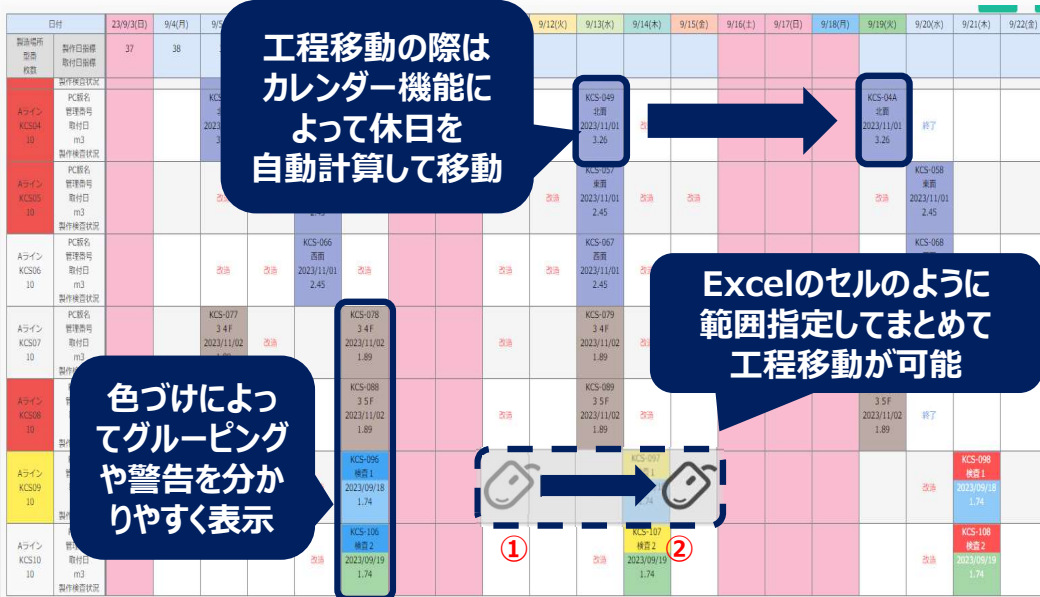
日付 | 23/9/3(日) | 9/4(月) | 9/5 | 9/12(火) | 9/13(水) | 9/14(木) | 9/15(金) | 9/16(土) | 9/17(日) | 9/18(月) | 9/19(火) | 9/20(水) | 9/21(木) | 9/22(金)

製造場所
型枠
枚数

製作日指標
取付日指標

37 38

工程移動の際は
カレンダー機能に
よって休日を
自動計算して移動

Excelのセルのように
範囲指定してまとめて
工程移動が可能

色づけによってグルーピングや警告を分かりやすく表示

製作検査状況

Aライン KCS04 10
PC部名
管理番号
取付日
m3
製作検査状況
KCS-0
2023
KCS-049
北面
2023/11/01
3.26
改造
KCS-04A
北面
2023/11/01
3.26
終了

Aライン KCS05 10
PC部名
管理番号
取付日
m3
製作検査状況
改造
2.45
改造
KCS-057
東面
2023/11/01
2.45
改造
改造
改造
KCS-058
東面
2023/11/01
2.45

Aライン KCS06 10
PC部名
管理番号
取付日
m3
製作検査状況
改造
改造
KCS-066
西面
2023/11/01
2.45
改造
改造
改造
KCS-067
西面
2023/11/01
2.45
KCS-068
西面

Aライン KCS07 10
PC部名
管理番号
取付日
m3
製作検査状況
KCS-077
3 4 F
2023/11/02
1.89
KCS-078
3 4 F
2023/11/02
1.89
KCS-079
3 4 F
2023/11/02
1.89

Aライン KCS08 10
KCS-088
3 5 F
2023/11/02
1.89
KCS-089
3 5 F
2023/11/02
1.89
3 5 F
2023/11/02
1.89
終了

Aライン KCS09 10
KCS-096
検査1
2023/09/18
1.74
KCS-097
改造
KCS-098
検査1
2023/09/18
1.74

Aライン KCS10 10
管理番号
取付日
m3
製作検査状況
改造
KCS-106
検査2
2023/09/19
1.74
改造
KCS-107
検査2
2023/09/19
1.74
改造
KCS-108
検査2
2023/09/19
1.74

①
②